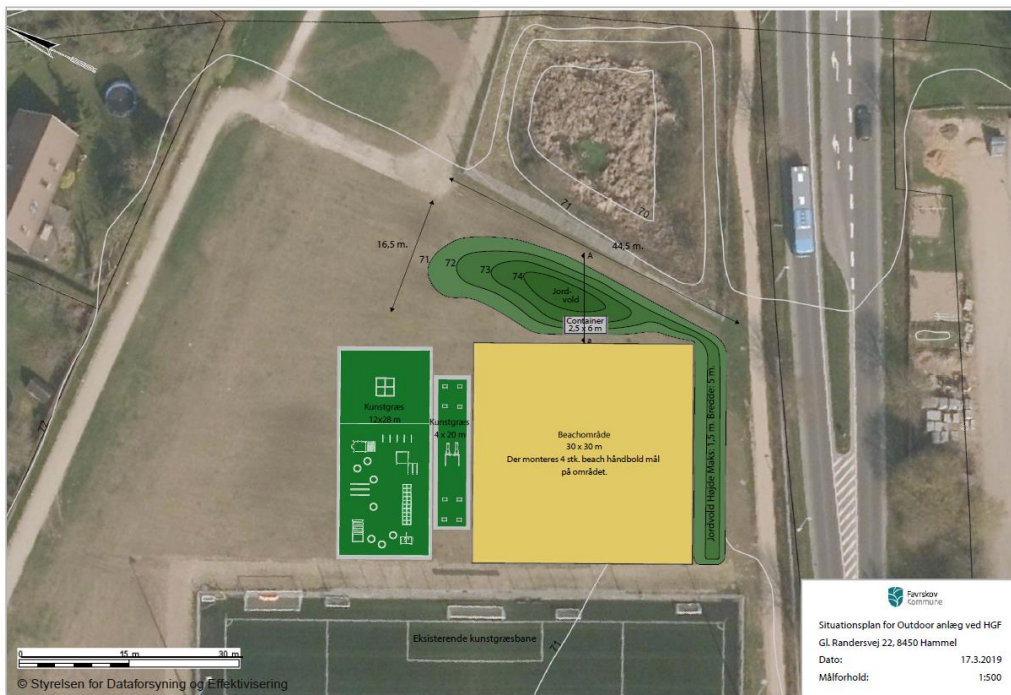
16,5 m.

71

72

73

74

Jord-
vold

A

a

Container
2,5 x 6 m

44,5 m.

71

70

Kunstgræs
12x20 m

Kunstgræs
4 x 20 m

Beachområde
30 x 30 m
Der monteres 4 stk. beach håndbold mål
på området.

Jordvold Højde Maks 1,5 m. Bredde 5 m.

71

Eksisterende kunstgræsbane

71

0 15 m 30 m

© Styrelsen for Dataforsyning og Effektivisering

Favrskov
Kommune

Situationsplan for Outdoor anlæg ved HGF
Gl. Randersvej 22, 8450 Hammel

| Dato: | 17.3.2019 |
|---|---|
| Målforhold: | 1:500 |